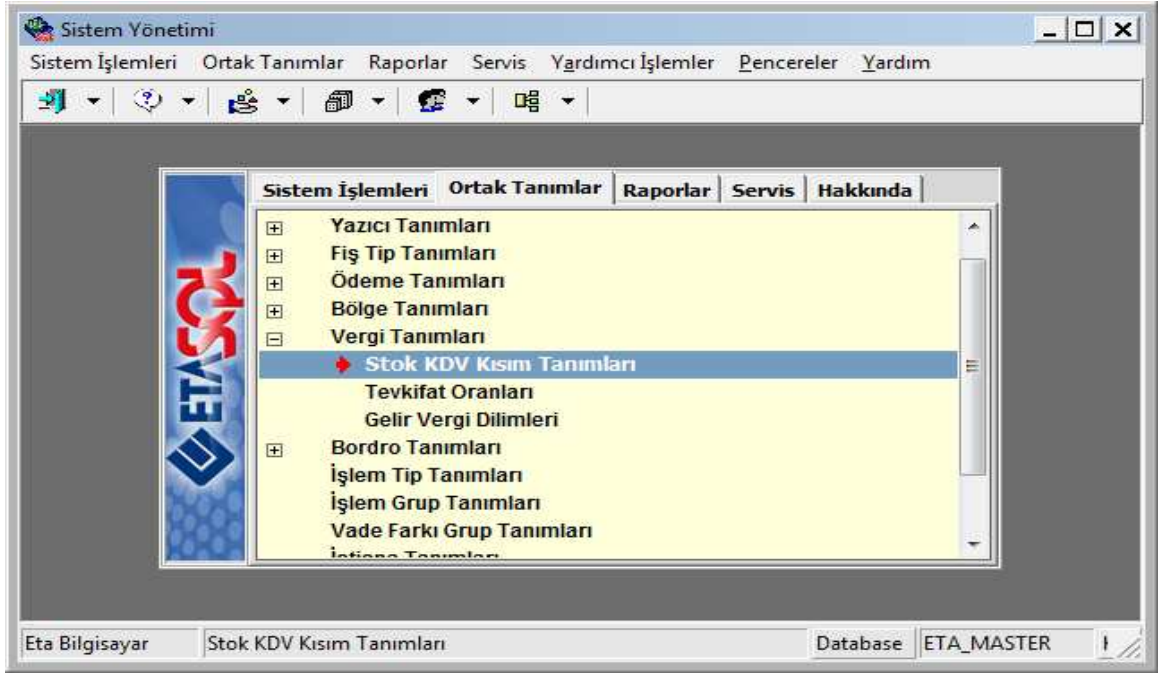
Sistem Yönetimi

Sistem İşlemleri Ortak Tanımlar Raporlar Servis Yardımcı İşlemler Pencereler Yardım

Sistem İşlemleri | Ortak Tanımlar | Raporlar | Servis | Hakkında

ETASQL

Yazıcı Tanımları
Fiş Tip Tanımları
Ödeme Tanımları
Bölge Tanımları
Vergi Tanımları
Stok KDV Kısım Tanımları
Tevkifat Oranları
Gelir Vergi Dilimleri
Bordro Tanımları
İşlem Tip Tanımları
İşlem Grup Tanımları
Vade Farkı Grup Tanımları
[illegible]

Eta Bilgisayar | Stok KDV Kısım Tanımları | Database | ETA_MASTER